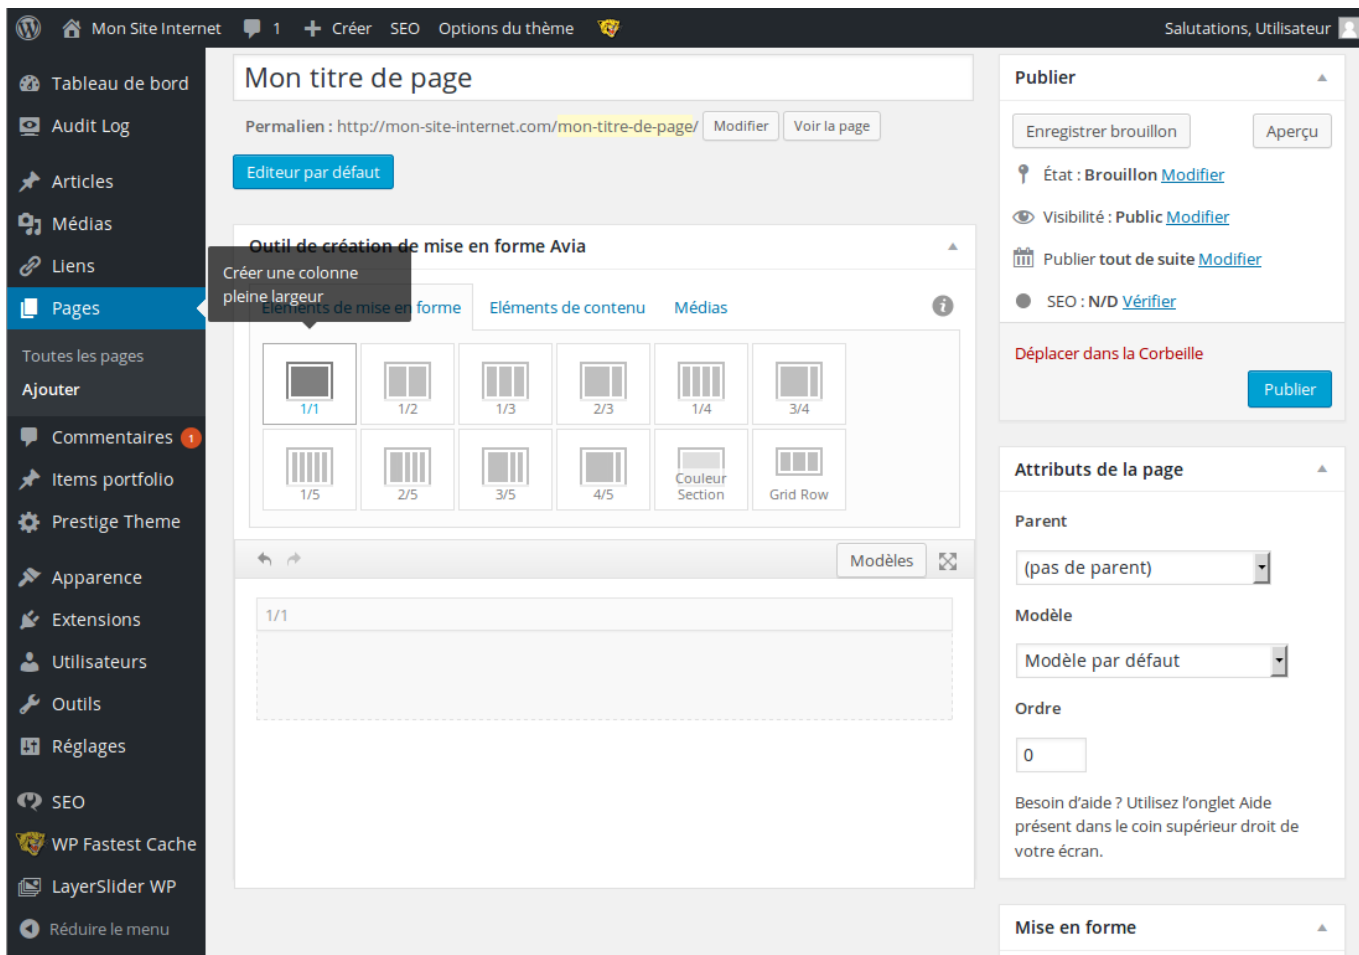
Mon Site Internet 1 Créer SEO Options du thème Salutations, Utilisateur

Tableau de bord
Audit Log
Articles
Médias
Liens
Pages
Toutes les pages
Ajouter
Commentaires 1
Items portfolio
Prestige Theme
Apparence
Extensions
Utilisateurs
Outils
Réglages
SEO
WP Fastest Cache
LayerSlider WP
Réduire le menu

Mon titre de page

Permalien : http://mon-site-internet.com/mon-titre-de-page/ Modifier Voir la page

Editeur par défaut

Outil de création de mise en forme Avia

Créer une colonne pleine largeur

Eléments de mise en forme Eléments de contenu Médias

| 1/1 | 1/2 | 1/3 | 2/3 | 1/4 | 3/4 |
|---|---|---|---|---|---|
| 1/5 | 2/5 | 3/5 | 4/5 | Couleur Section | Grid Row |

Modèles

1/1

Publier

Enregistrer brouillon Aperçu

État : Brouillon Modifier

Visibilité : Public Modifier

Publier tout de suite Modifier

SEO : N/D Vérifier

Déplacer dans la Corbeille

Publier

Attributs de la page

Parent

(pas de parent)

Modèle

Modèle par défaut

Ordre

0

Besoin d'aide ? Utilisez l'onglet Aide présent dans le coin supérieur droit de votre écran.

Mise en forme